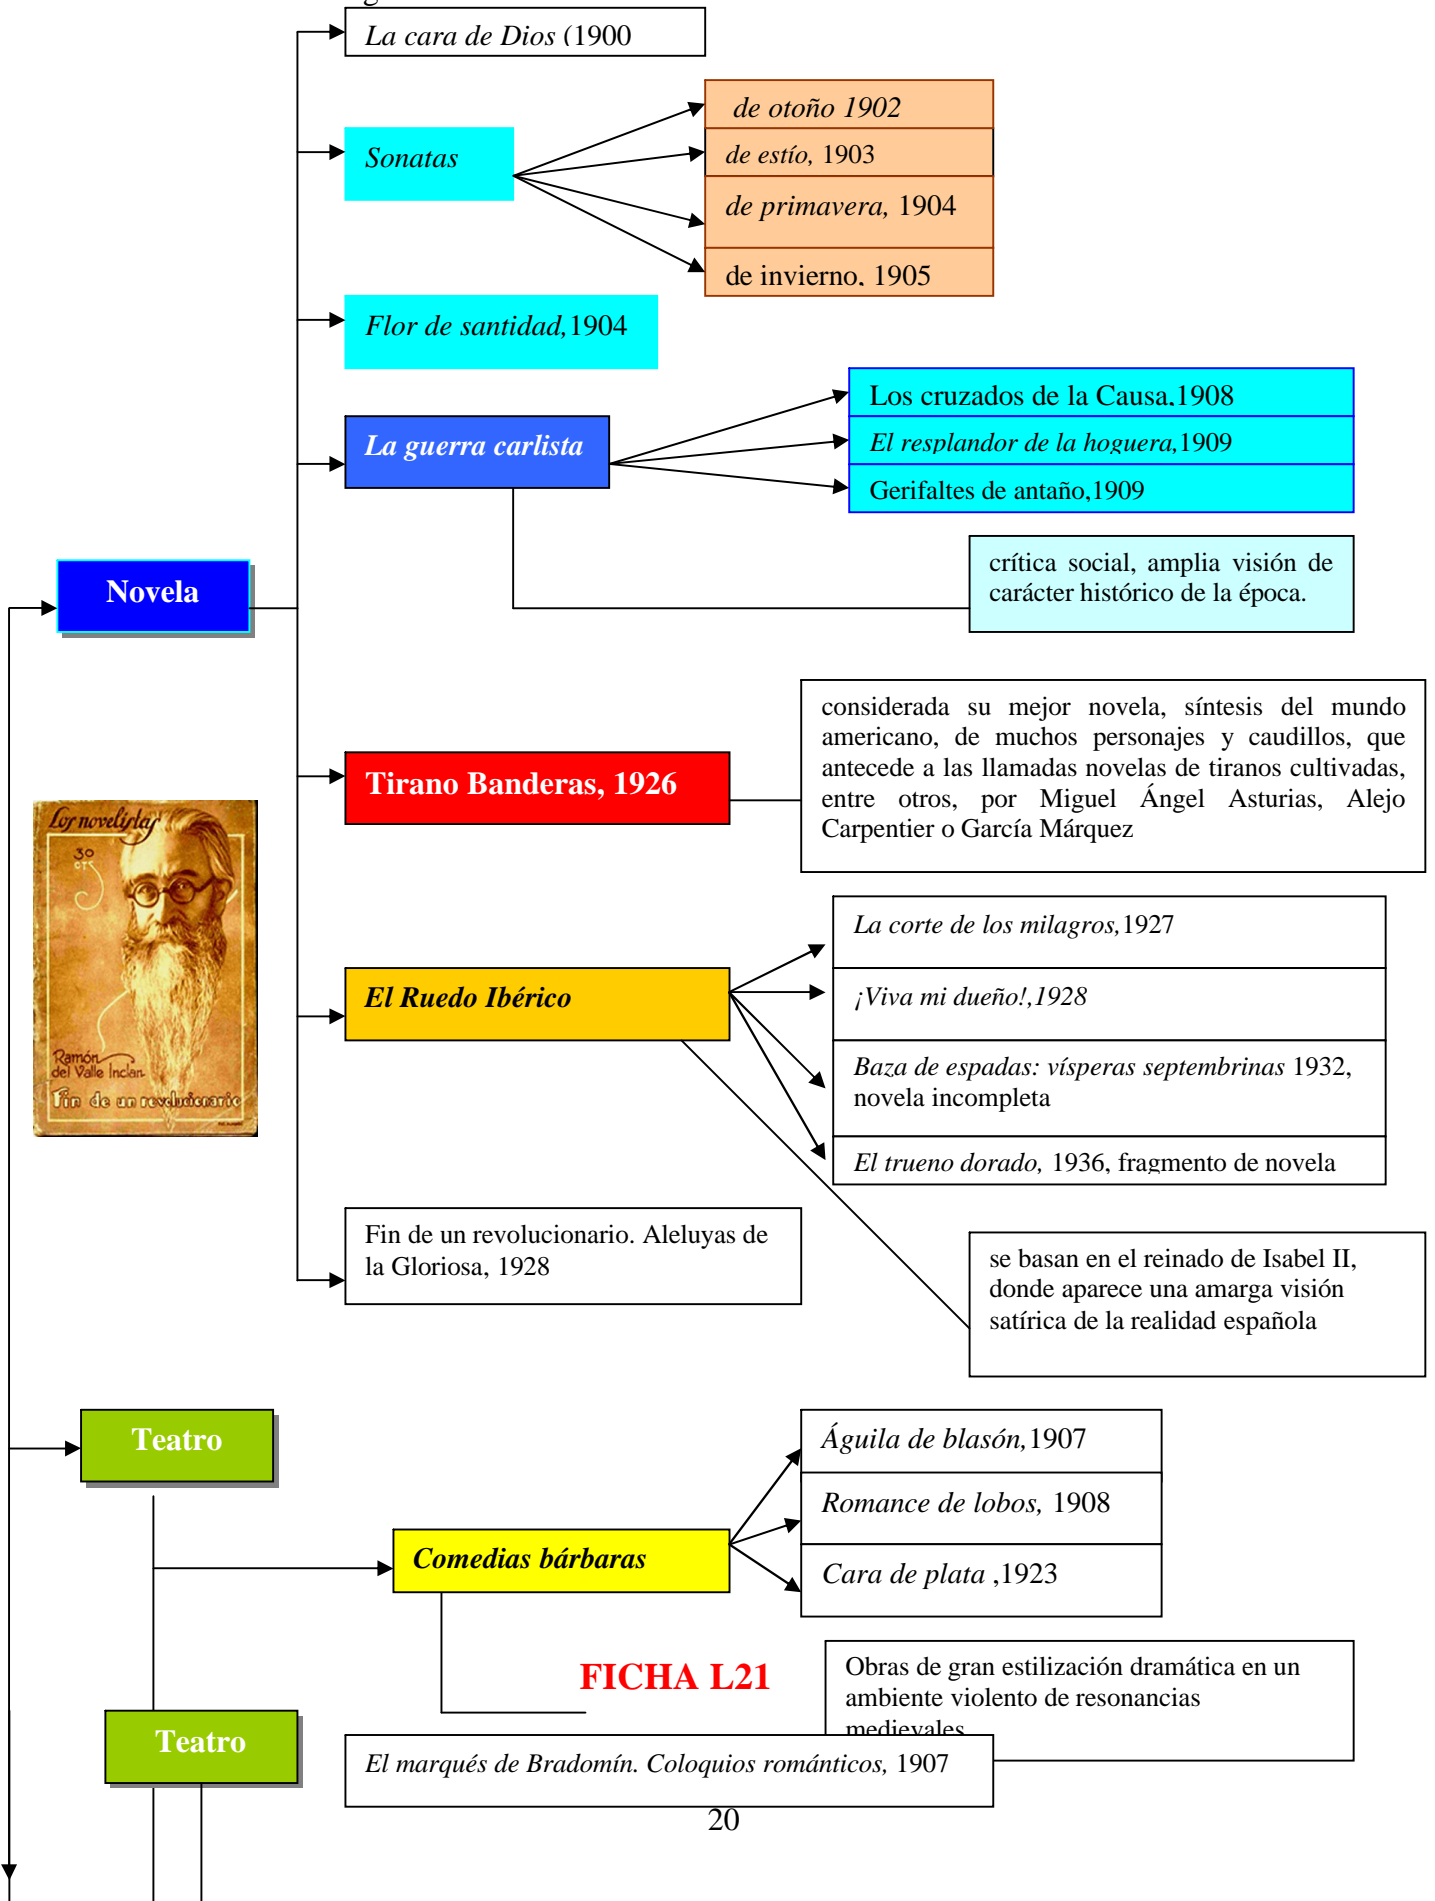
La cara de Dios (1900

Sonatas

de otoño 1902

de estío, 1903

de primavera, 1904

de invierno, 1905

Flor de santidad, 1904

La guerra carlista

Los cruzados de la Causa, 1908

El resplandor de la hoguera, 1909

Gerifaltes de antaño, 1909

crítica social, amplia visión de carácter histórico de la época.

Novela

Los novelistas
30
Ramón del Valle Inclán
Fin de un revolucionario

Tirano Banderas, 1926

considerada su mejor novela, síntesis del mundo americano, de muchos personajes y caudillos, que antecede a las llamadas novelas de tiranos cultivadas, entre otros, por Miguel Ángel Asturias, Alejo Carpentier o García Márquez

El Ruedo Ibérico

La corte de los milagros, 1927

¡Viva mi dueño!, 1928

Baza de espadas: vísperas septembrinas 1932, novela incompleta

El trueno dorado, 1936, fragmento de novela

Fin de un revolucionario. Aleluyas de la Gloriosa, 1928

se basan en el reinado de Isabel II, donde aparece una amarga visión satírica de la realidad española

Teatro

Comedias bárbaras

Águila de blasón, 1907

Romance de lobos, 1908

Cara de plata, 1923

FICHA L21

Obras de gran estilización dramática en un ambiente violento de resonancias medievales

Teatro

El marqués de Bradomín. Coloquios románticos, 1907

20